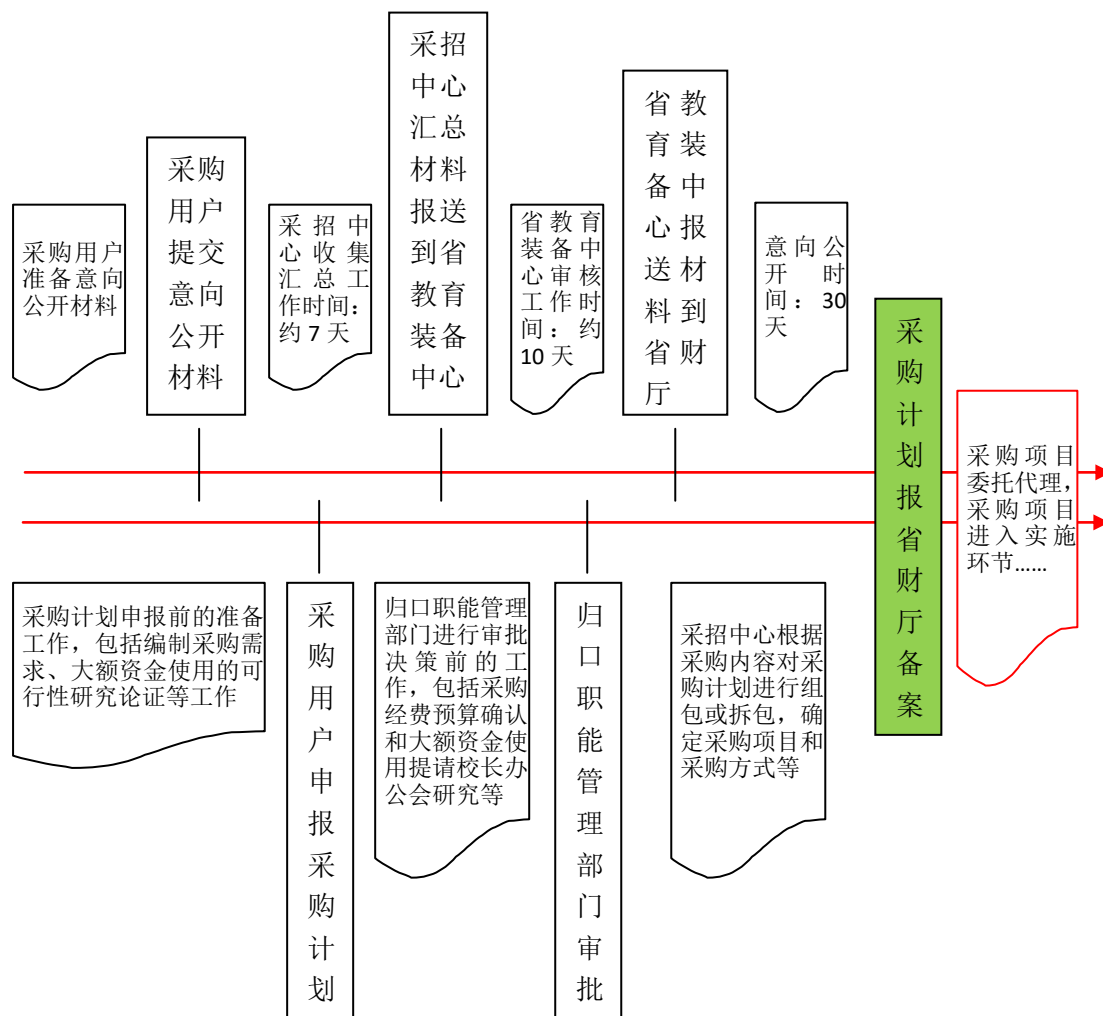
采购用户准备意向公开材料

采购用户提交意向公开材料

采招中心收集汇总工作时间：约 7 天

采招中心汇总材料报送到省教育装备中心

省教育装备中心审核工作时间：约 10 天

省教育装备中心报送材料到省财厅

意向公开时间：30 天

采购计划报省财厅备案

采购项目委托代理，采购项目进入实施环节……

采购计划申报前的准备工作，包括编制采购需求、大额资金使用的可行性研究论证等工作

采购用户申报采购计划

归口职能管理部门进行审批决策前的工作，包括采购经费预算确认和大额资金使用提请校长办公会研究等

归口职能管理部门审批

采招中心根据采购内容对采购计划进行组包或拆包，确定采购项目和采购方式等